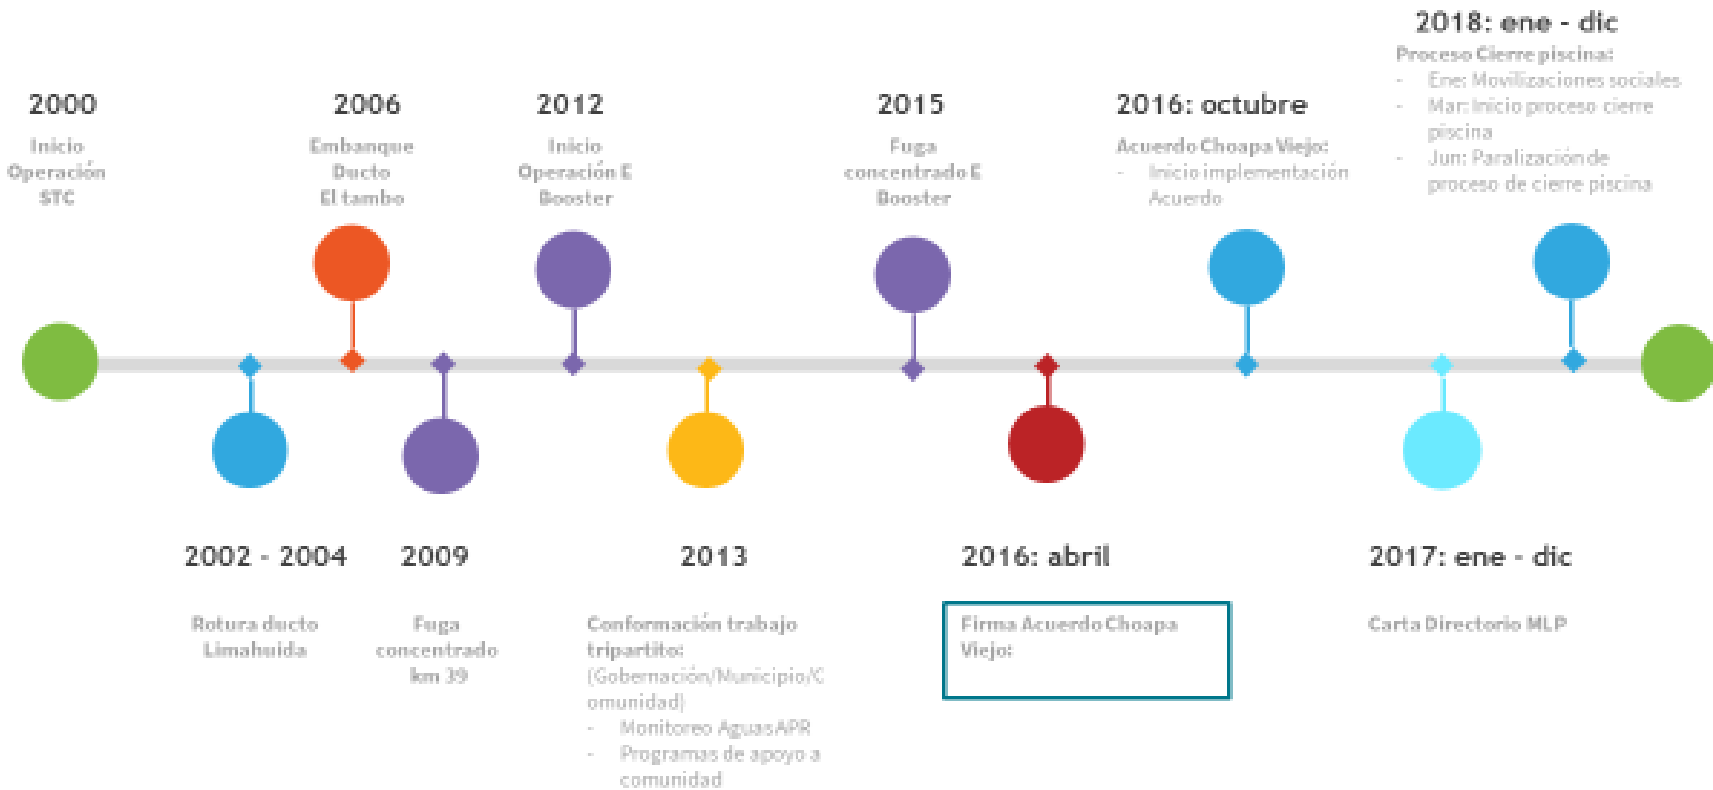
2000

Inicio Operación STC

2006

Embanque Ducto El tambo

2012

Inicio Operación E Booster

2015

Fuga concentrado E Booster

2016: octubre

Acuerdo Choapa Viejo:
- Inicio implementación Acuerdo

2018: ene - dic

Proceso Cierre piscina:
- Ene: Movilizaciones sociales
- Mar: Inicio proceso cierre piscina
- Jun: Paralización de proceso de cierre piscina

2002 - 2004

Rotura ducto Limahuida

2009

Fuga concentrado km 39

2013

Conformación trabajo tripartito: (Gobernación/Municipio/Comunidad)
- Monitoreo Aguas APR
- Programas de apoyo a comunidad

2016: abril

Firma Acuerdo Choapa Viejo:

2017: ene - dic

Carta Directorio MLP